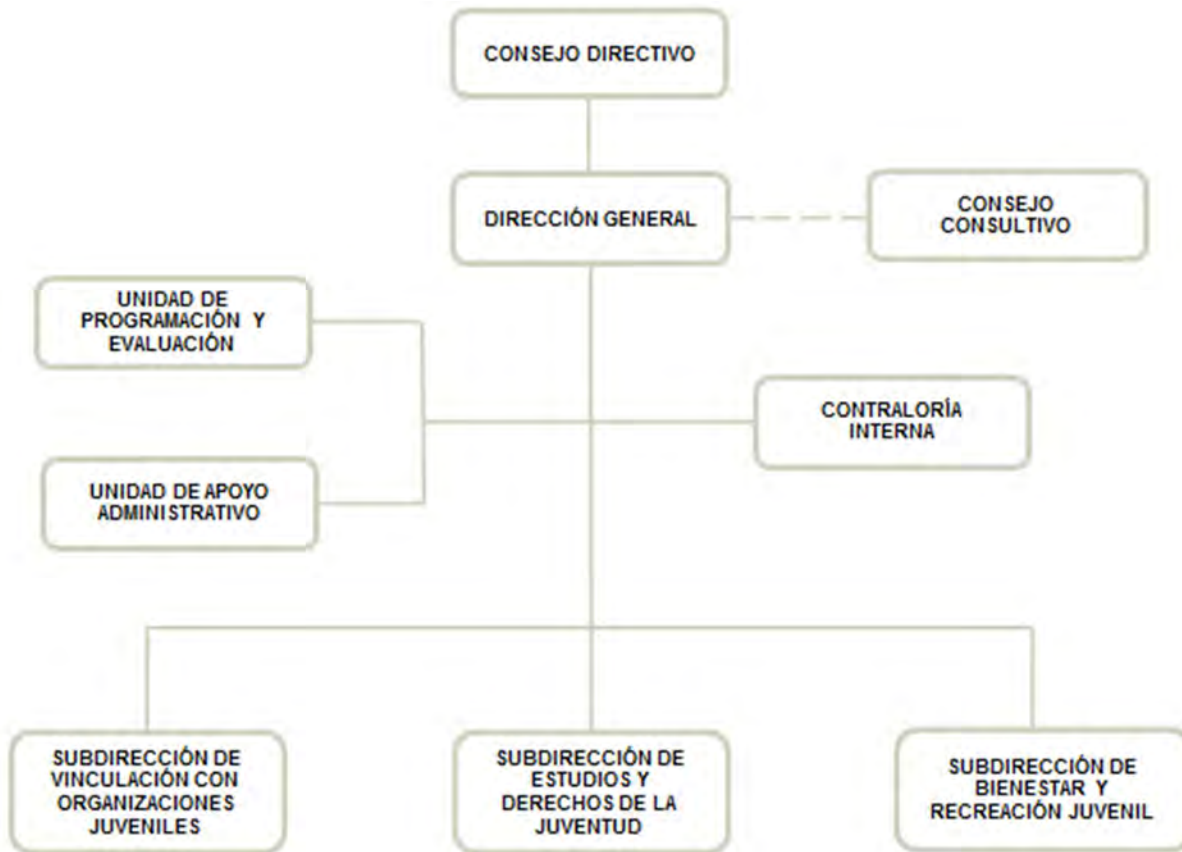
CONSEJO DIRECTIVO

DIRECCIÓN GENERAL

CONSEJO CONSULTIVO

UNIDAD DE PROGRAMACIÓN Y EVALUACIÓN

CONTRALORÍA INTERNA

UNIDAD DE APOYO ADMINISTRATIVO

SUBDIRECCIÓN DE VINCULACIÓN CON ORGANIZACIONES JUVENILES

SUBDIRECCIÓN DE ESTUDIOS Y DERECHOS DE LA JUVENTUD

SUBDIRECCIÓN DE BIENESTAR Y RECREACIÓN JUVENIL